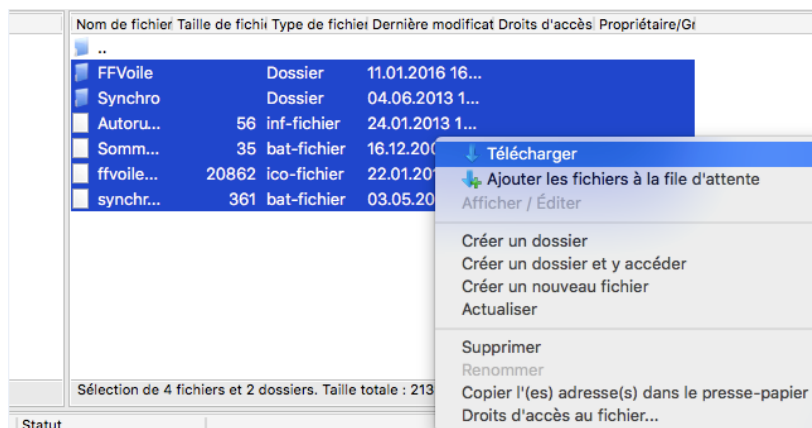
| Nom de fichier | Taille de fichi | Type de fichier | Dernière modificat | Droits d'accès | Propriétaire/Gr |
|---|---|---|---|---|---|
| .. | | | | | |
| FFVoile | | Dossier | 11.01.2016 16... | | |
| Synchro | | Dossier | 04.06.2013 1... | | |
| Autoru... | 56 | inf-fichier | 24.01.2013 1... | | |
| Somm... | 35 | bat-fichier | 16.12.20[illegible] | | |
| ffvoile... | 20862 | ico-fichier | 22.01.20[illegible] | | |
| synchr... | 361 | bat-fichier | 03.05.20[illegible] | | |

Télécharger
Ajouter les fichiers à la file d'attente
Afficher / Éditer

Créer un dossier
Créer un dossier et y accéder
Créer un nouveau fichier
Actualiser

Supprimer
Renommer
Copier l'(es) adresse(s) dans le presse-papier
Droits d'accès au fichier...

Sélection de 4 fichiers et 2 dossiers. Taille totale : 213

Statut